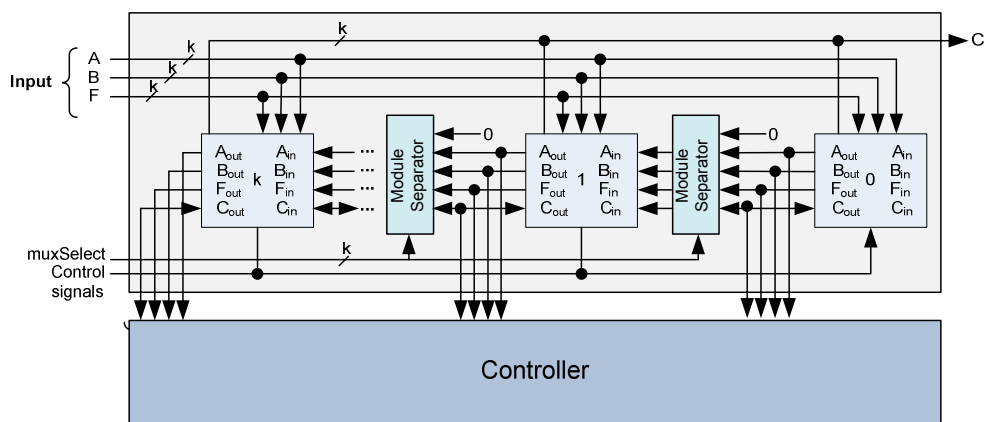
Input
A
B
F
k
k
k
k
C

$A_{out}$ $A_{in}$
$B_{out}$ k $B_{in}$
$F_{out}$ $F_{in}$
$C_{out}$ $C_{in}$

...
...
...
...

Module Separator
0

$A_{out}$ $A_{in}$
$B_{out}$ 1 $B_{in}$
$F_{out}$ $F_{in}$
$C_{out}$ $C_{in}$

Module Separator
0

$A_{out}$ $A_{in}$
$B_{out}$ 0 $B_{in}$
$F_{out}$ $F_{in}$
$C_{out}$ $C_{in}$

muxSelect
Control signals
k

Controller